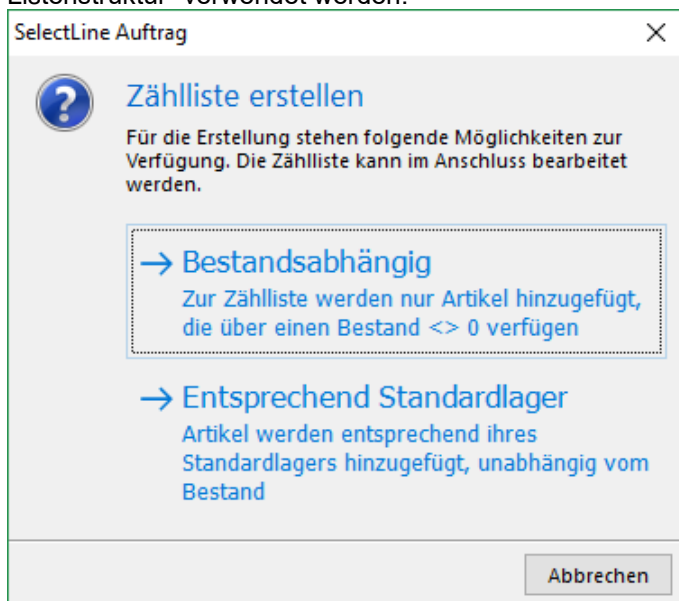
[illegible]

SelectLine Auftrag

×

Zählliste erstellen

Für die Erstellung stehen folgende Möglichkeiten zur Verfügung. Die Zählliste kann im Anschluss bearbeitet werden.

→ Bestandsabhängig

Zur Zählliste werden nur Artikel hinzugefügt, die über einen Bestand <> 0 verfügen

→ Entsprechend Standardlager

Artikel werden entsprechend ihres Standardlagers hinzugefügt, unabhängig vom Bestand

Abbrechen